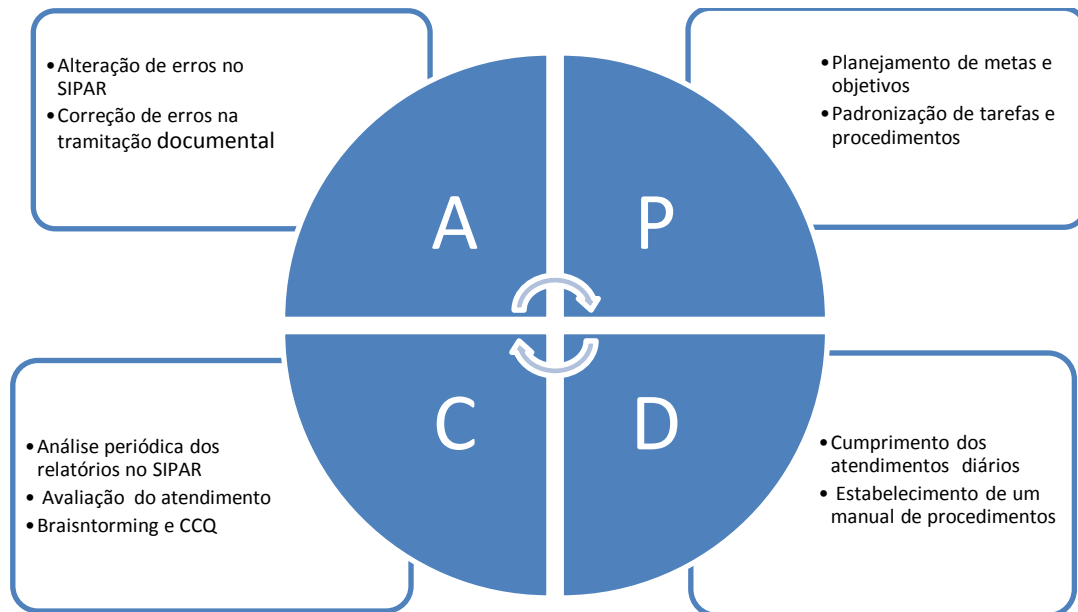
•Alteração de erros no SIPAR
•Correção de erros na tramitação documental

•Planejamento de metas e objetivos
•Padronização de tarefas e procedimentos

A

P

C

D

•Análise periódica dos relatórios no SIPAR
• Avaliação do atendimento
•Braisntorming e CCQ

•Cumprimento dos atendimentos diários
• Estabelecimento de um manual de procedimentos